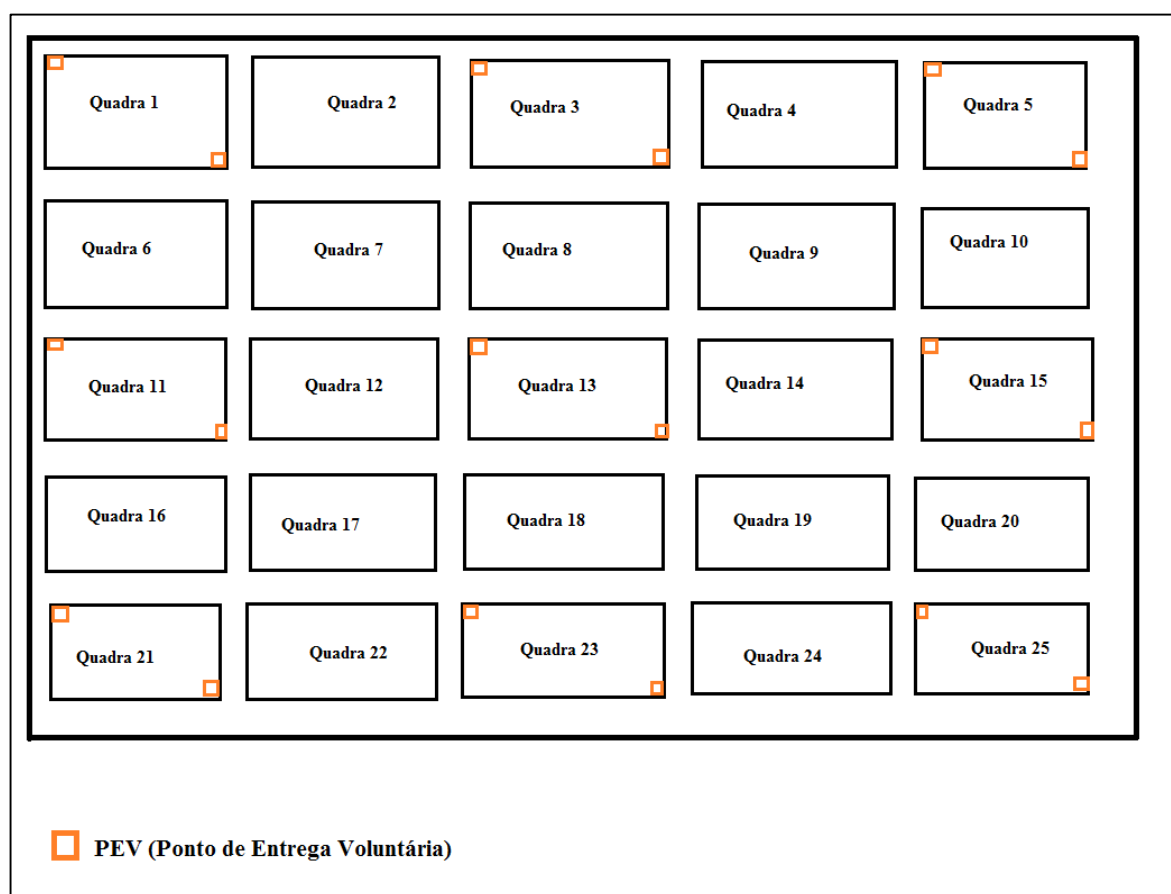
Quadra 1
Quadra 2
Quadra 3
Quadra 4
Quadra 5
Quadra 6
Quadra 7
Quadra 8
Quadra 9
Quadra 10
Quadra 11
Quadra 12
Quadra 13
Quadra 14
Quadra 15
Quadra 16
Quadra 17
Quadra 18
Quadra 19
Quadra 20
Quadra 21
Quadra 22
Quadra 23
Quadra 24
Quadra 25

PEV (Ponto de Entrega Voluntária)